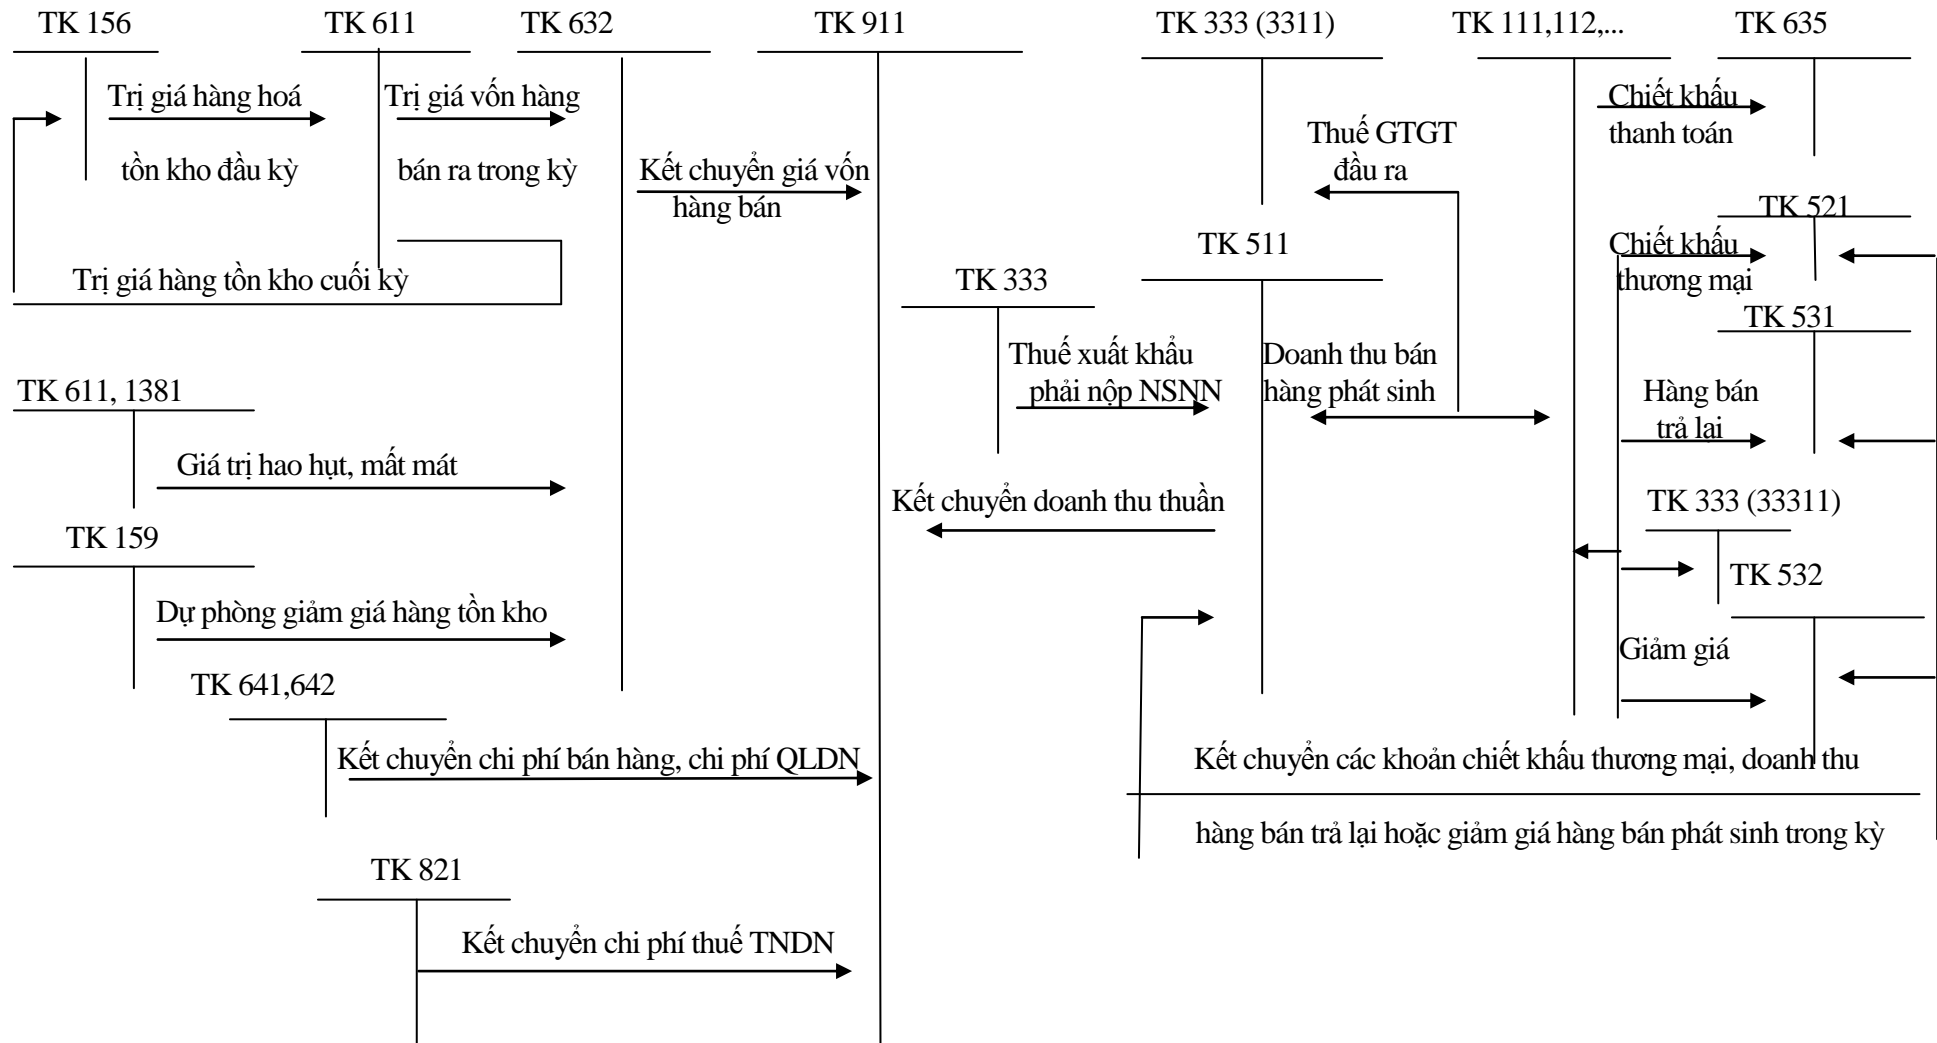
TK 156

TK 611

TK 632

TK 911

TK 333 (3311)

TK 111,112,...

TK 635

Trị giá hàng hoá tồn kho đầu kỳ

Trị giá vốn hàng bán ra trong kỳ

Kết chuyển giá vốn hàng bán

Thuế GTGT đầu ra

Chiết khấu thanh toán

Trị giá hàng tồn kho cuối kỳ

TK 521

TK 511

Chiết khấu thương mại

TK 333

TK 531

Thuế xuất khẩu phải nộp NSNN

Doanh thu bán hàng phát sinh

TK 611, 1381

Hàng bán trả lại

Giá trị hao hụt, mất mát

Kết chuyển doanh thu thuần

TK 333 (33311)

TK 159

TK 532

Dự phòng giảm giá hàng tồn kho

Giảm giá

TK 641,642

Kết chuyển chi phí bán hàng, chi phí QLDN

Kết chuyển các khoản chiết khấu thương mại, doanh thu hàng bán trả lại hoặc giảm giá hàng bán phát sinh trong kỳ

TK 821

Kết chuyển chi phí thuế TNDN